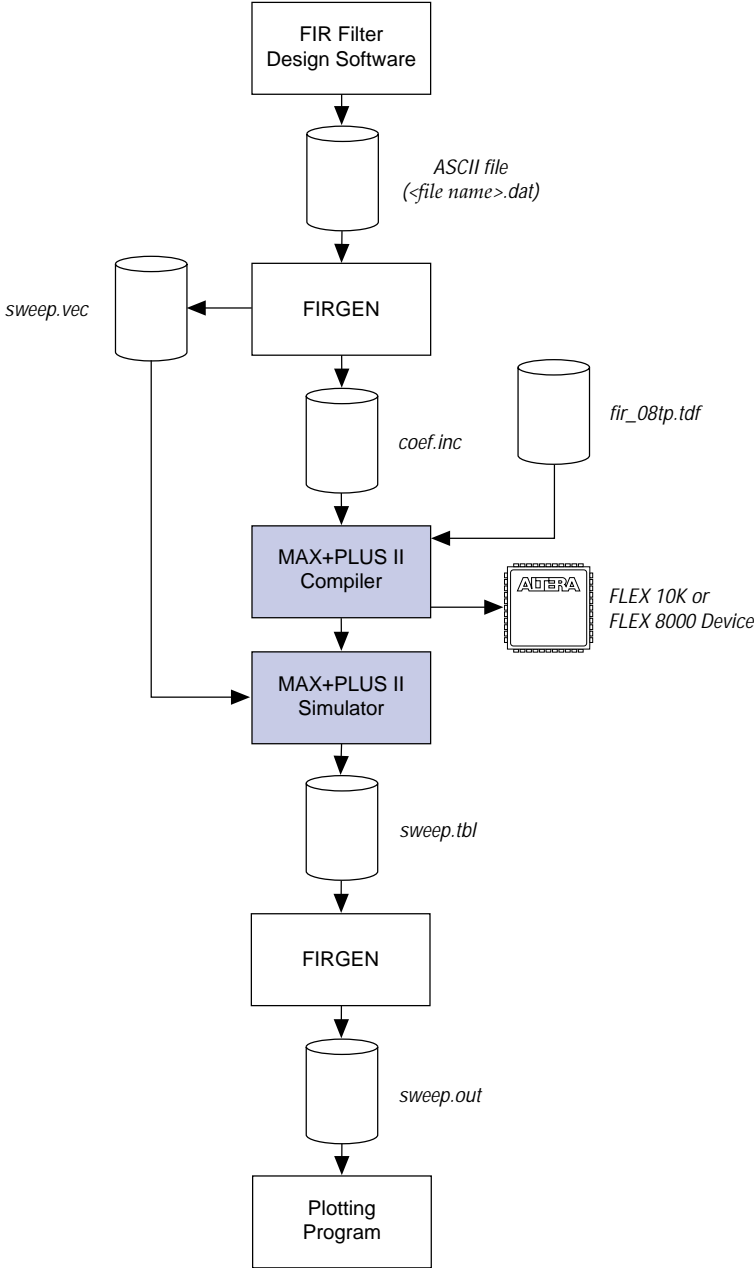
FIR Filter Design Software

ASCII file (<file name>.dat)

sweep.vec

FIRGEN

fir_08tp.tdf

coef.inc

MAX+PLUS II Compiler

ALTERA

FLEX 10K or FLEX 8000 Device

MAX+PLUS II Simulator

sweep.tbl

FIRGEN

sweep.out

Plotting Program